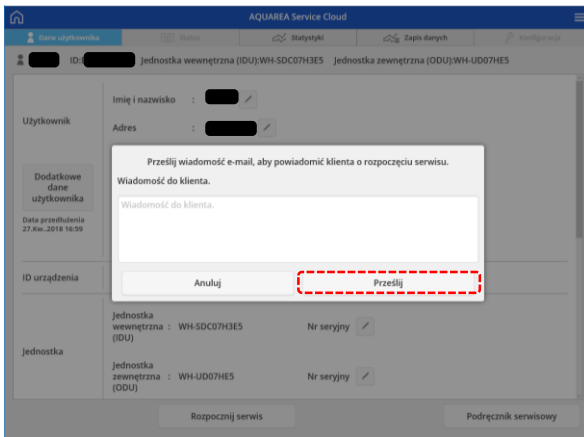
AQUAREA Service Cloud

Dane użytkownika
Status
Statystyki
Zapis danych
Konfiguracja

ID: Jednostka wewnętrzna (IDU):WH-SDC07H3E5 Jednostka zewnętrzna (ODU):WH-UD07HE5

Użytkownik
Imię i nazwisko :
Adres :

Dodatkowe dane użytkownika
Data przedłużenia 27.Kw..2018 16:59

Prześlij wiadomość e-mail, aby powiadomić klienta o rozpoczęciu serwisu.
Wiadomość do klienta.
Wiadomość do klienta.
Anuluj
Prześlij

ID urządzenia

Jednostka
Jednostka wewnętrzna (IDU) : WH-SDC07H3E5 Nr seryjny
Jednostka zewnętrzna (ODU) : WH-UD07HE5 Nr seryjny

Rozpocznij serwis
Podręcznik serwisowy